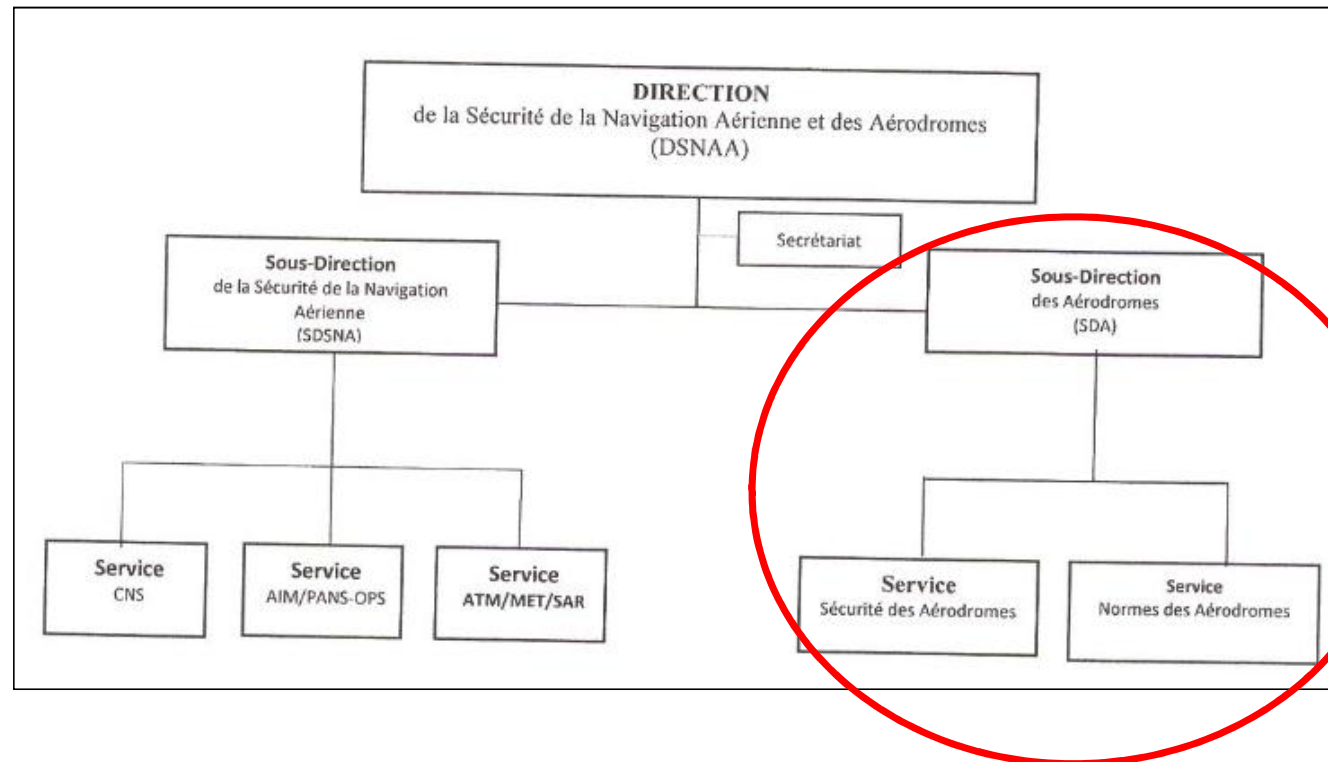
**DIRECTION**
de la Sécurité de la Navigation Aérienne et des Aérodromes
(DSNAA)

Secrétariat

**Sous-Direction**
de la Sécurité de la Navigation Aérienne
(SDSNA)

**Sous-Direction**
des Aérodromes
(SDA)

**Service**
CNS

**Service**
AIM/PANS-OPS

**Service**
ATM/MET/SAR

**Service**
Sécurité des Aérodromes

Service
Normes des Aérodromes